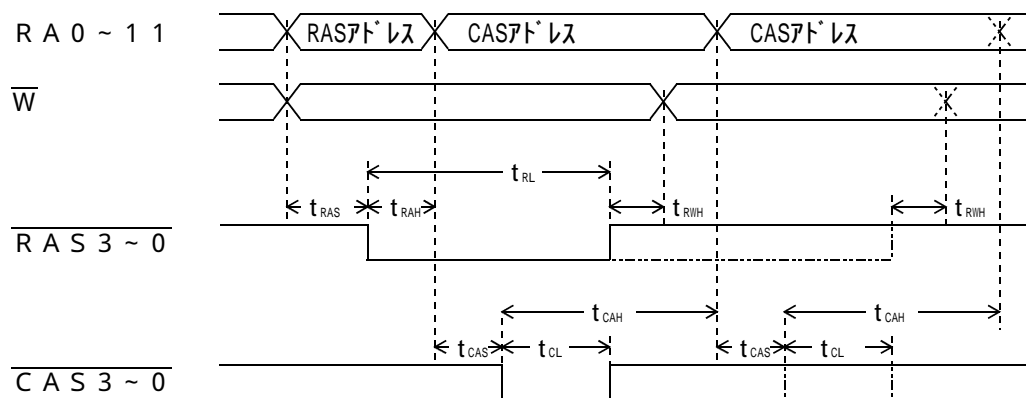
RA0~11

RASｱﾄﾞﾚｽ

CASｱﾄﾞﾚｽ

CASｱﾄﾞﾚｽ

$\overline{W}$

$t_{RL}$

$t_{RAS}$

$t_{RAH}$

$t_{RWH}$

$t_{RWH}$

$\overline{RAS3\sim0}$

$t_{CAH}$

$t_{CAH}$

$t_{CAS}$

$t_{CL}$

$t_{CAS}$

$t_{CL}$

$\overline{CAS3\sim0}$